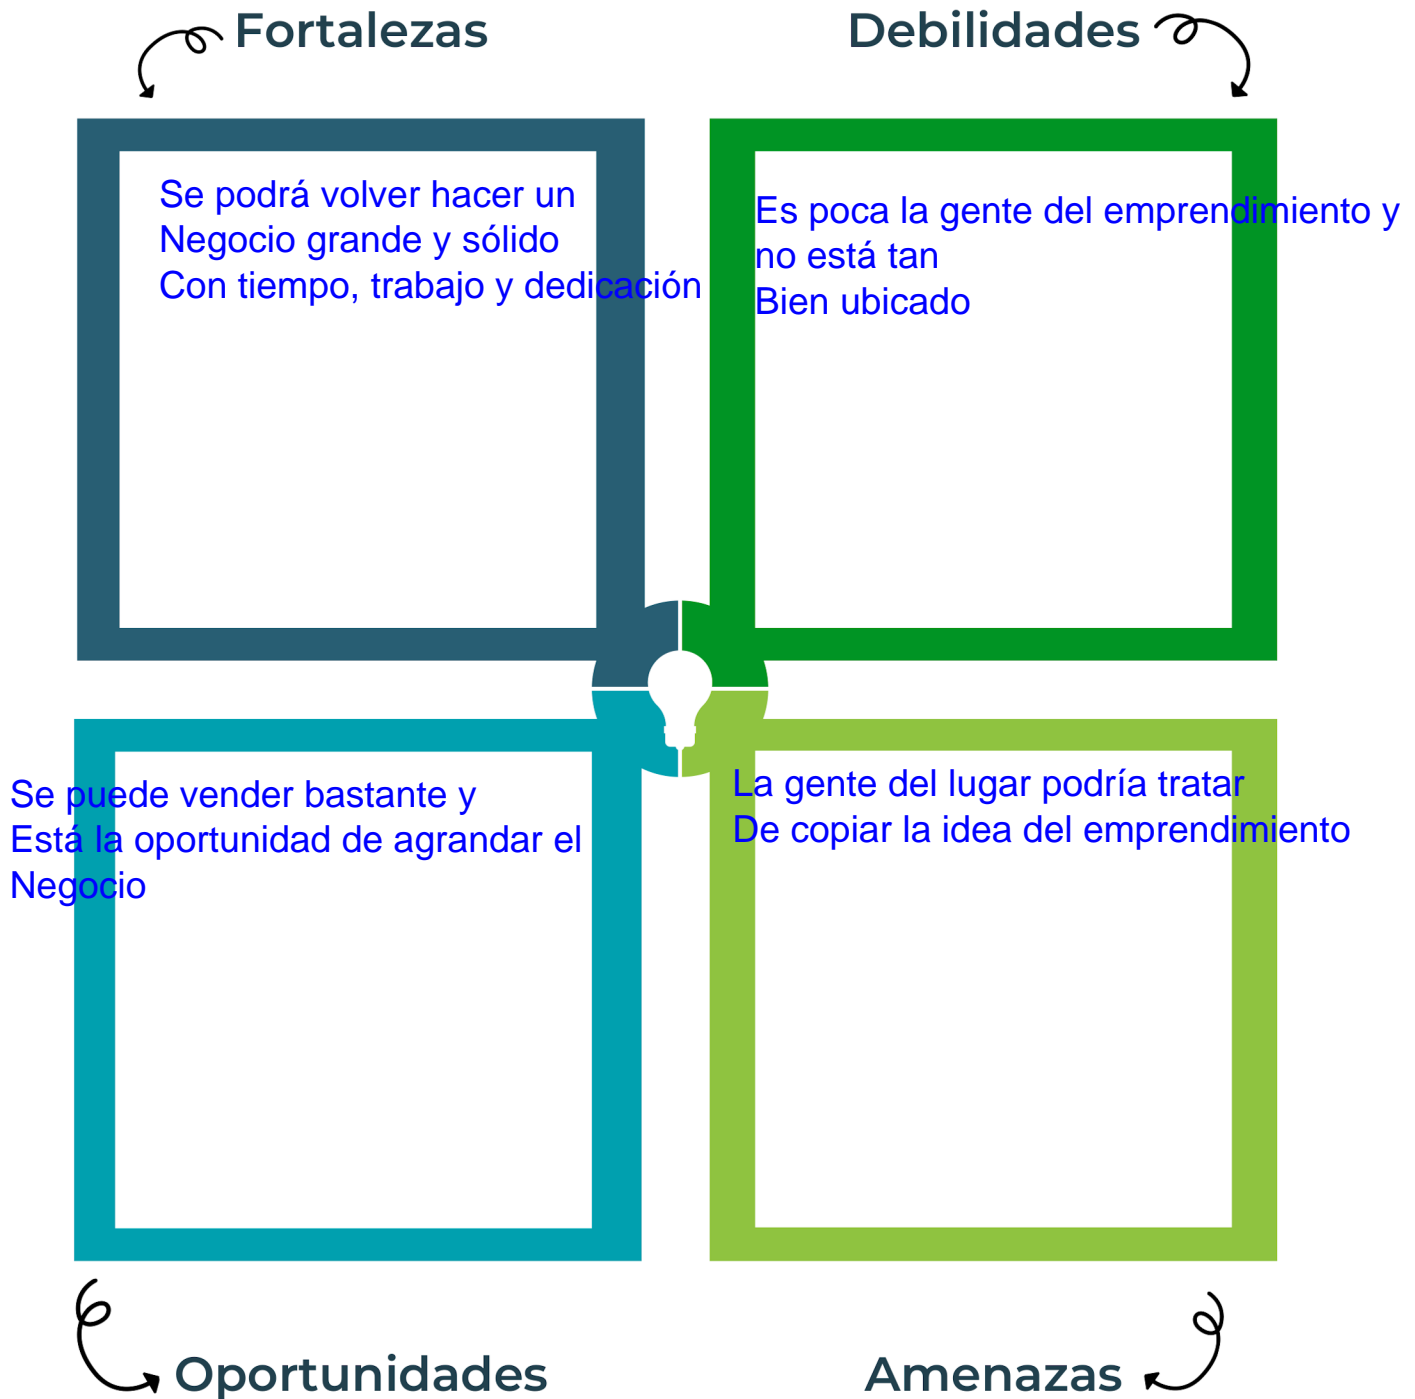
Fortalezas

Se podrá volver hacer un
Negocio grande y sólido
Con tiempo, trabajo y dedicación

Debilidades

Es poca la gente del emprendimiento y no está tan
Bien ubicado

Se puede vender bastante y
Está la oportunidad de agrandar el
Negocio

La gente del lugar podría tratar
De copiar la idea del emprendimiento

Oportunidades

Amenazas